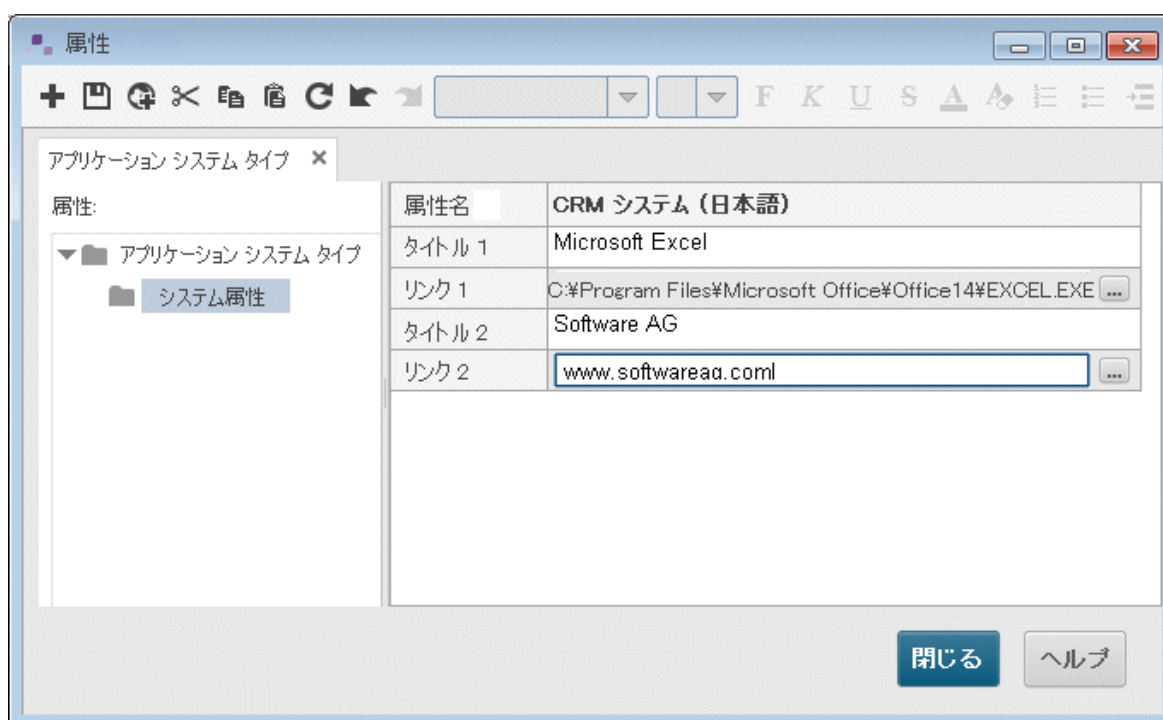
属性

F K U S A

アプリケーション システム タイプ ×

属性:

アプリケーション システム タイプ

システム属性

| 属性名 | CRM システム (日本語) |
|---|---|
| タイトル 1 | Microsoft Excel |
| リンク 1 | C:¥Program Files¥Microsoft Office¥Office14¥EXCEL.EXE ... |
| タイトル 2 | Software AG |
| リンク 2 | www.softwareag.coml ... |

閉じる

ヘルプ